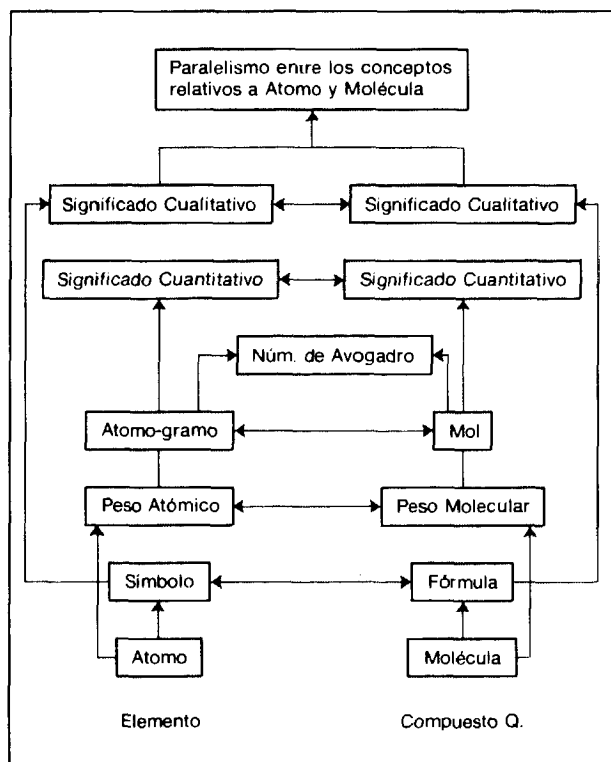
Paralelismo entre los conceptos relativos a Atomo y Molécula

Significado Cualitativo

Significado Cualitativo

Significado Cuantitativo

Significado Cuantitativo

Núm. de Avogadro

Atomo-gramo

Mol

Peso Atómico

Peso Molecular

Símbolo

Fórmula

Atomo

Molécula

Elemento

Compuesto Q.